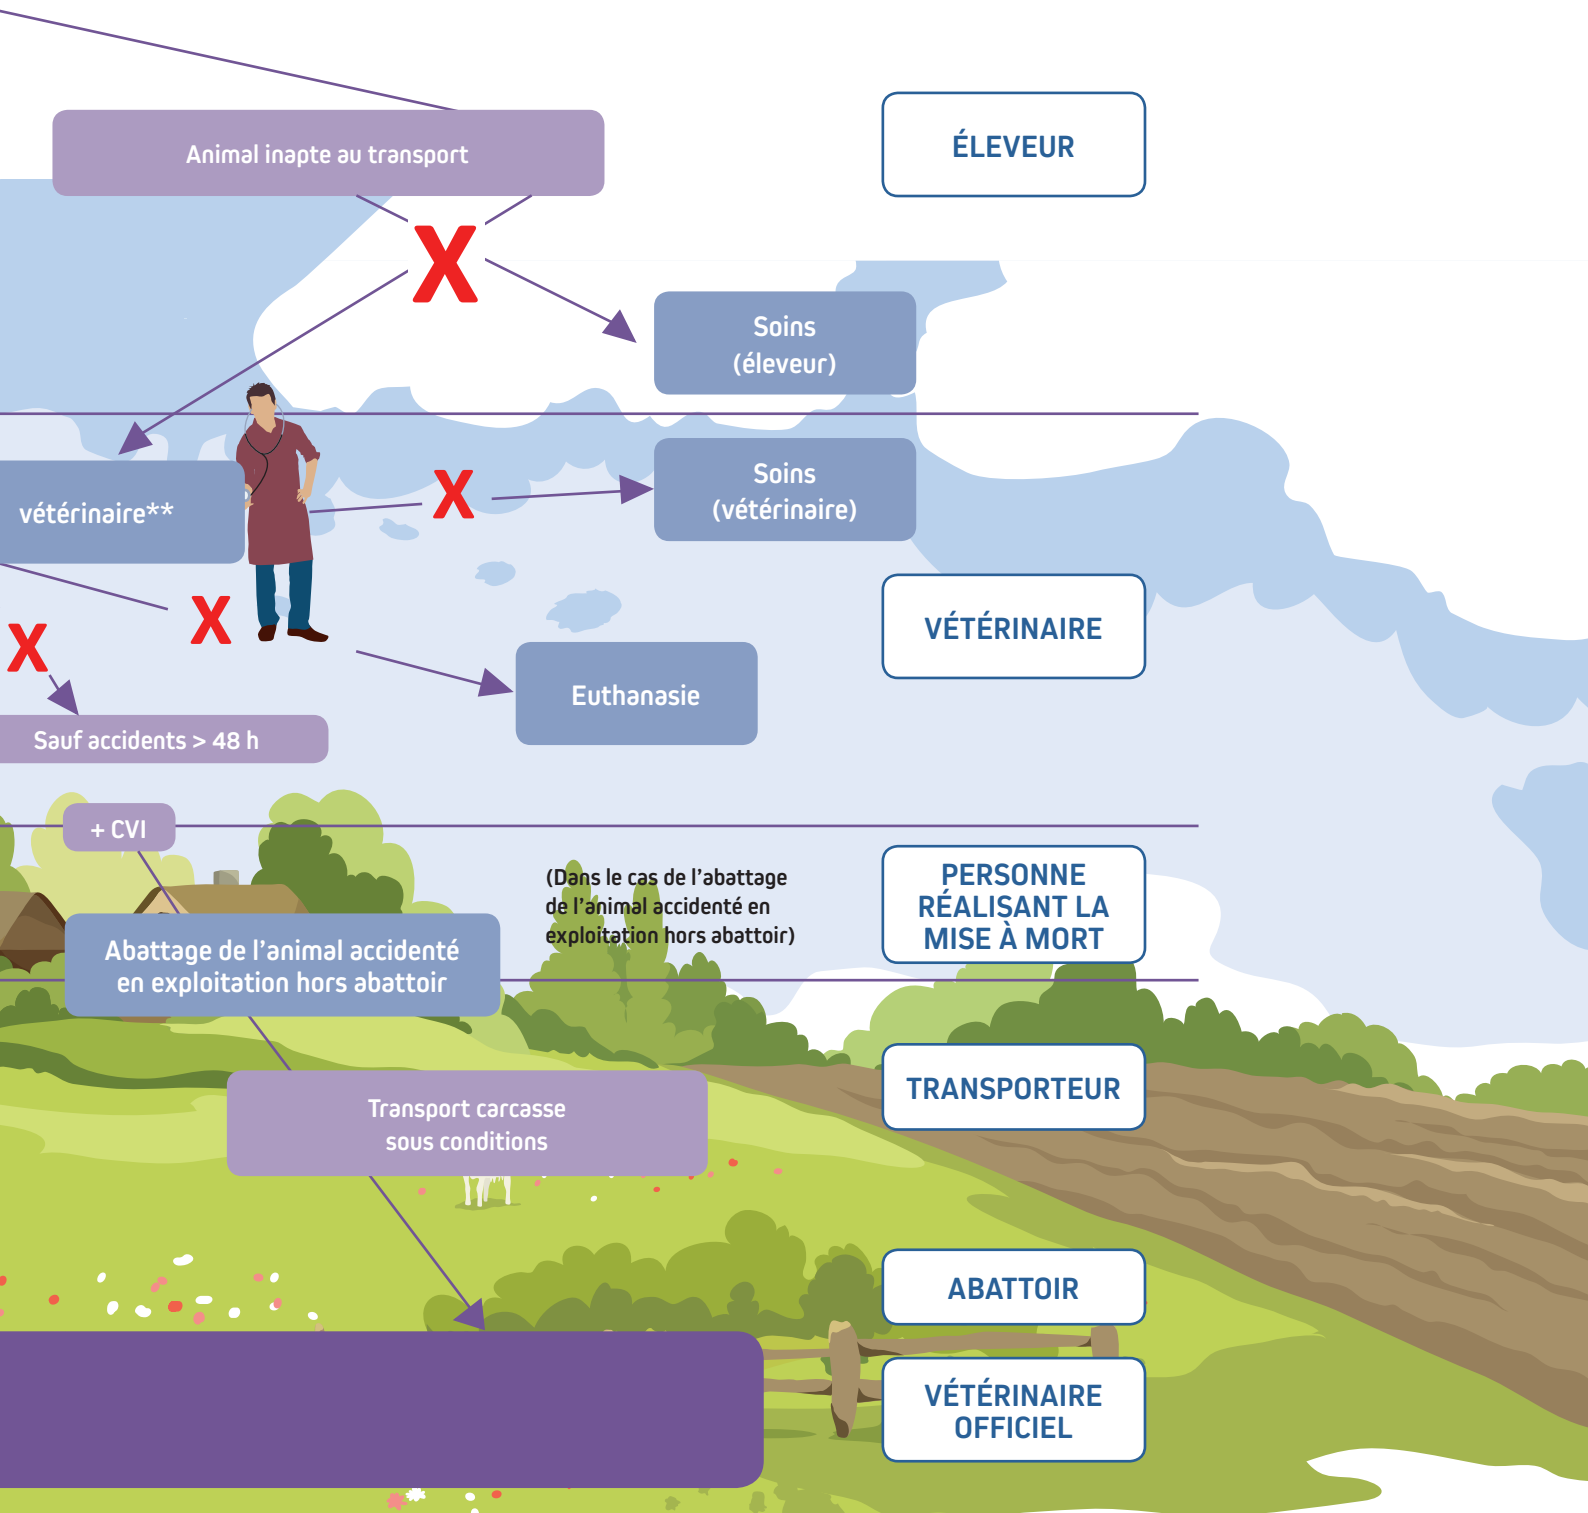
Animal inapte au transport

ÉLEVEUR

X

Soins
(éleveur)

vétérinaire**

X

Soins
(vétérinaire)

X

X

VÉTÉRINAIRE

Euthanasie

Sauf accidents > 48 h

+ CVI

(Dans le cas de l'abattage de l'animal accidenté en exploitation hors abattoir)

PERSONNE RÉALISANT LA MISE À MORT

Abattage de l'animal accidenté en exploitation hors abattoir

TRANSPORTEUR

Transport carcasse
sous conditions

ABATTOIR

VÉTÉRINAIRE OFFICIEL